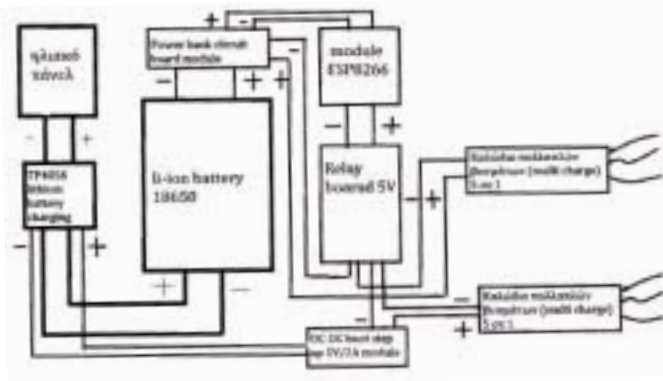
แผงโซล่าเซลล์

TP4056 lithium battery charging

Power bank circuit board module

Li-ion battery 18650

module ESP8266

Relay boarad 5V

สายชาร์จโทรศัพท์ (multi charge) 3 in 1

สายชาร์จโทรศัพท์ (multi charge) 3 in 1

DC-DC boost step up 5V/2A module

+
-
-
+
-
+
+
-
-
+
+
-
+
-
-
+